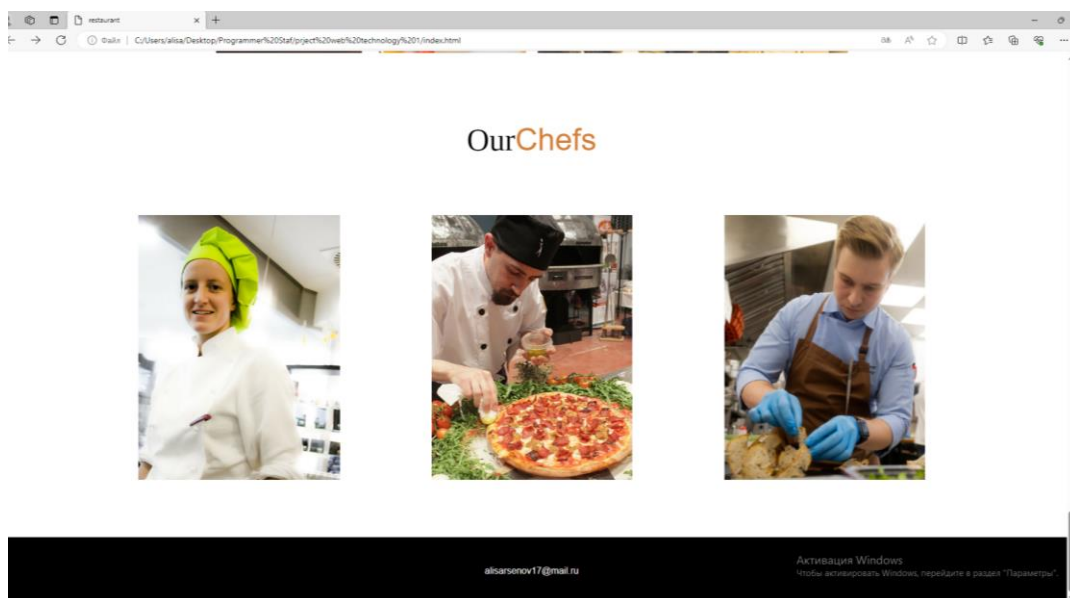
restaurant

Файл | C:/Users/alisa/Desktop/Programmer%20Staf/prject%20web%20technology%201/index.html

OurChefs

alisarsenov17@mail.ru

Активация Windows
Чтобы активировать Windows, перейдите в раздел "Параметры".